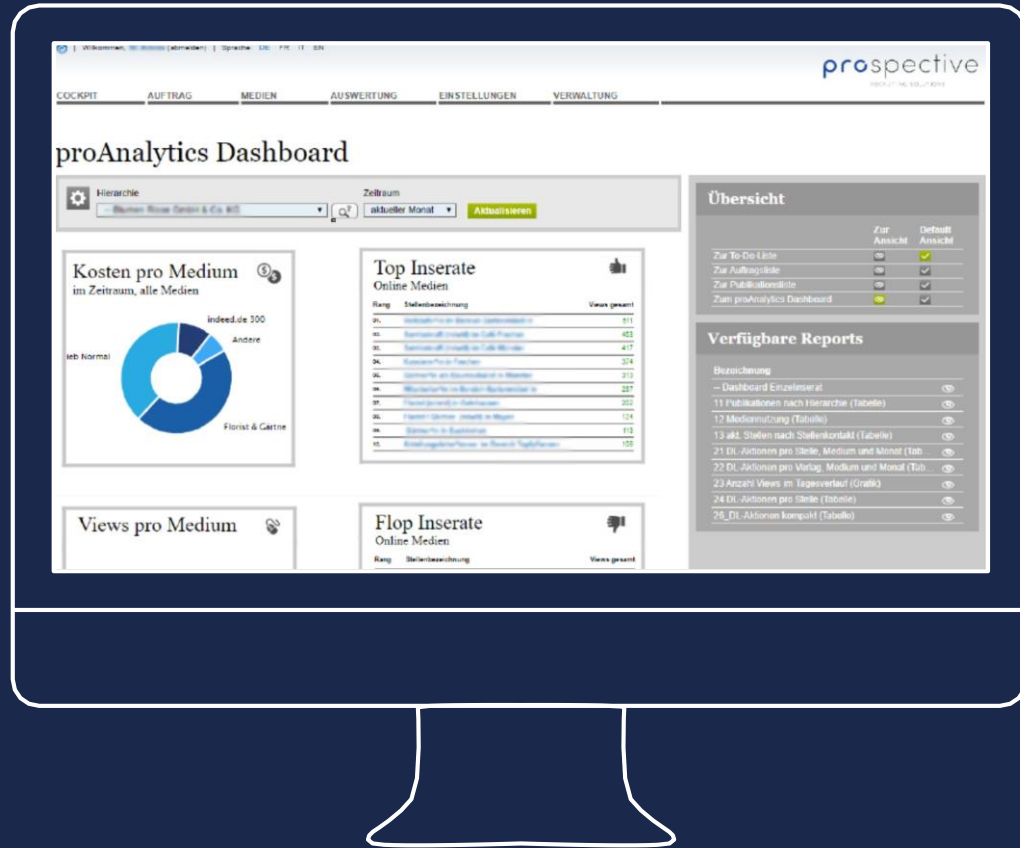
| Willkommen, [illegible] (abmelden) | Sprache: DE FR IT EN

prospective

COCKPIT AUFTRAG MEDIEN AUSWERTUNG EINSTELLUNGEN VERWALTUNG

proAnalytics Dashboard

Hierarchie
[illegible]

Zeitraum
aktueller Monat

Aktualisieren

Kosten pro Medium
im Zeitraum, alle Medien

indeed.de 300
Andere
ieb Normal
Florist & Gärtne

Top Inserate
Online Medien

| Rang | Stellenbezeichnung | Views gesamt |
|---|---|---|
| 01. | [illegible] | 511 |
| 02. | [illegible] | 453 |
| 03. | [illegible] | 417 |
| 04. | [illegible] | 374 |
| 05. | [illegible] | 313 |
| 06. | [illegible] | 287 |
| 07. | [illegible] | 202 |
| 08. | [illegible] | 124 |
| 09. | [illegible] | 115 |
| 10. | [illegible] | 108 |

Views pro Medium

Flop Inserate
Online Medien

| Rang | Stellenbezeichnung | Views gesamt |
|---|---|---|

Übersicht

| | Zur Ansicht | Default Ansicht |
|---|---|---|
| Zur To-Do-Liste | | |
| Zur Auftragsliste | | |
| Zur Publikationsliste | | |
| Zum proAnalytics Dashboard | | |

Verfügbare Reports

Bezeichnung
-- Dashboard Einzelinserat
11 Publikationen nach Hierarchie (Tabelle)
12 Mediennutzung (Tabelle)
13 akt. Stellen nach Stellenkontakt (Tabelle)
21 DL-Aktionen pro Stelle, Medium und Monat (Tab...
22 DL-Aktionen pro Verlag, Medium und Monat (Tab...
23 Anzahl Views im Tagesverlauf (Grafik)
24 DL-Aktionen pro Stelle (Tabelle)
26_DL-Aktionen kompakt (Tabelle)